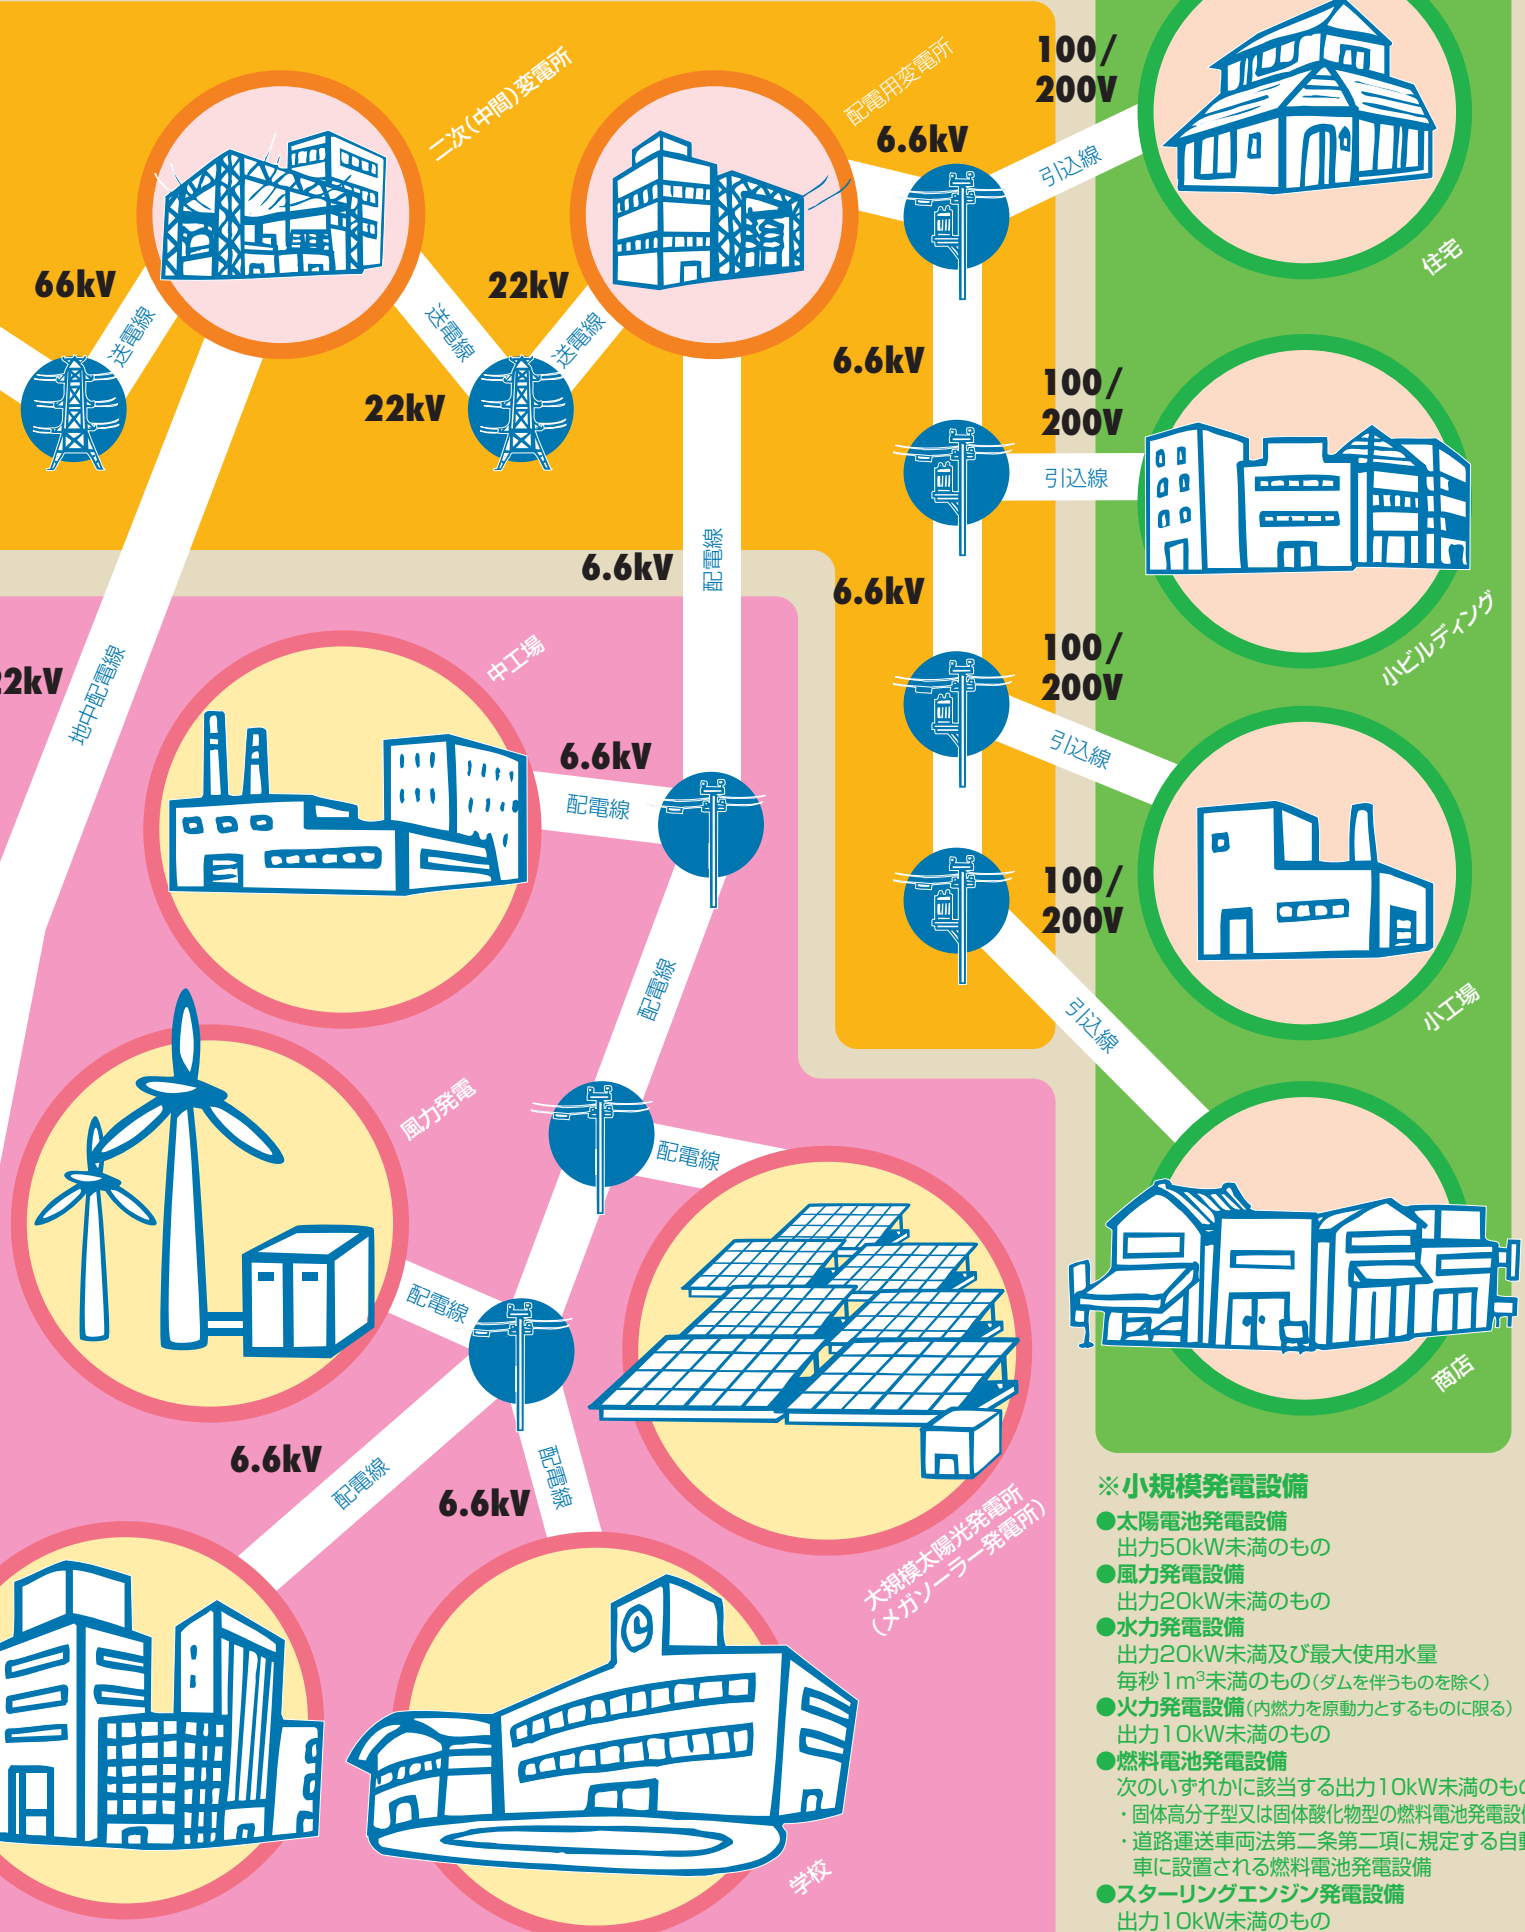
二次(中間)変電所

配電用変電所

100/
200V

6.6kV

引込線

住宅

66kV

送電線

22kV

送電線

送電線

22kV

6.6kV

100/
200V

引込線

小ビルディング

6.6kV

配電線

6.6kV

22kV

地中配電線

中工場

100/
200V

6.6kV

配電線

引込線

100/
200V

小工場

配電線

引込線

風力発電

配電線

配電線

商店

6.6kV

配電線

6.6kV

配電線

大規模太陽光発電所
(メガソーラー発電所)

学校

※小規模発電設備
●太陽電池発電設備
出力50kW未満のもの
●風力発電設備
出力20kW未満のもの
●水力発電設備
出力20kW未満及び最大使用水量毎秒1m$^3$未満のもの(ダムを伴うものを除く)
●火力発電設備(内燃力を原動力とするものに限る)
出力10kW未満のもの
●燃料電池発電設備
次のいずれかに該当する出力10kW未満のも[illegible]
・固体高分子型又は固体酸化物型の燃料電池発電設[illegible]
・道路運送車両法第二条第二項に規定する自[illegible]車に設置される燃料電池発電設備
●スターリングエンジン発電設備
出力10kW未満のもの